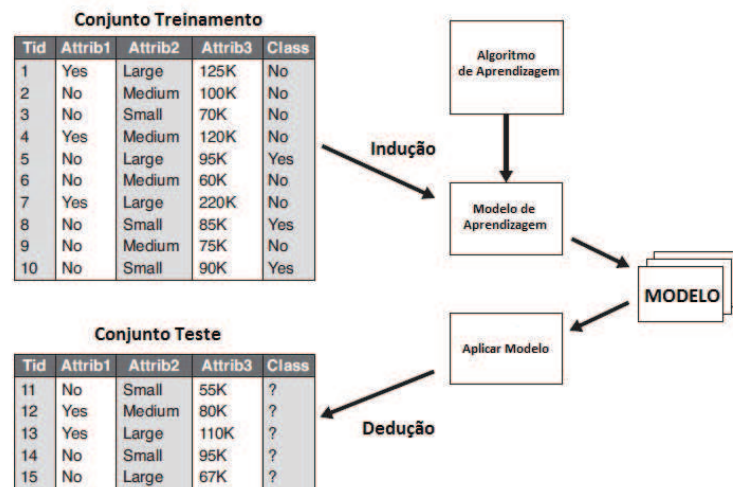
Conjunto Treinamento

| Tid | Attrib1 | Attrib2 | Attrib3 | Class |
|---|---|---|---|---|
| 1 | Yes | Large | 125K | No |
| 2 | No | Medium | 100K | No |
| 3 | No | Small | 70K | No |
| 4 | Yes | Medium | 120K | No |
| 5 | No | Large | 95K | Yes |
| 6 | No | Medium | 60K | No |
| 7 | Yes | Large | 220K | No |
| 8 | No | Small | 85K | Yes |
| 9 | No | Medium | 75K | No |
| 10 | No | Small | 90K | Yes |

Indução

Algoritmo de Aprendizagem

Modelo de Aprendizagem

MODELO

Aplicar Modelo

Dedução

Conjunto Teste

| Tid | Attrib1 | Attrib2 | Attrib3 | Class |
|---|---|---|---|---|
| 11 | No | Small | 55K | ? |
| 12 | Yes | Medium | 80K | ? |
| 13 | Yes | Large | 110K | ? |
| 14 | No | Small | 95K | ? |
| 15 | No | Large | 67K | ? |